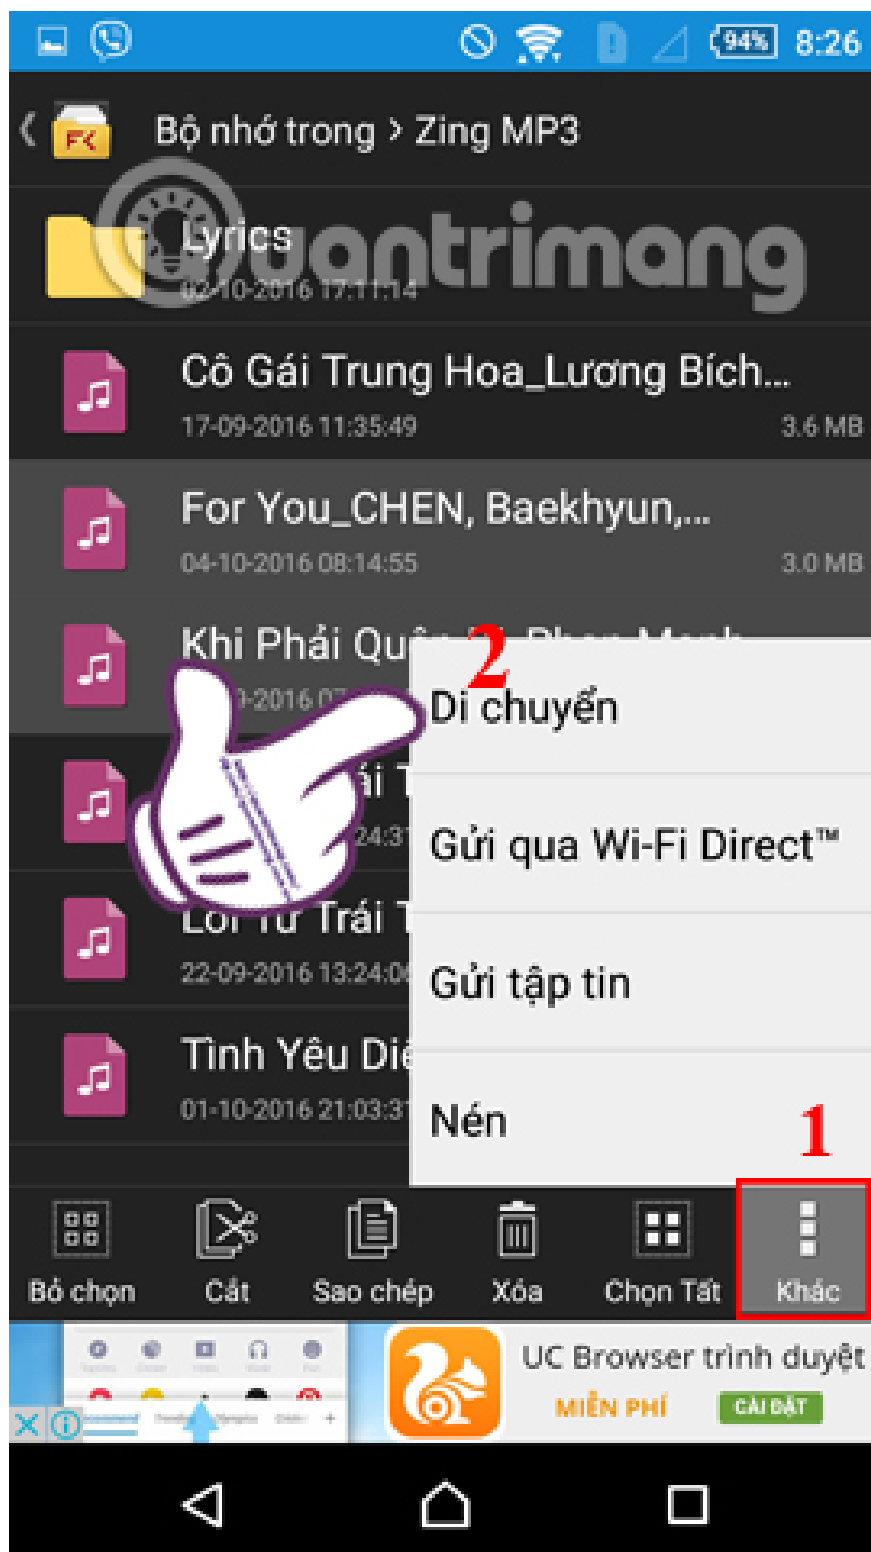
94% 8:26

Bộ nhớ trong > Zing MP3

Lyrics
02-10-2016 17:11:14

quantrimang

Cô Gái Trung Hoa_Lương Bích...
17-09-2016 11:35:49 3.6 MB

For You_CHEN, Baekhyun,...
04-10-2016 08:14:55 3.0 MB

Khi Phải Qu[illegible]
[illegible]-2016 0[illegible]

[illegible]ái T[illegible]
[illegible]24:3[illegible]

Lời Từ Trái T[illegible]
22-09-2016 13:24:0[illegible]

Tình Yêu Di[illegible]
01-10-2016 21:03:3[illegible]

2
Di chuyển

Gửi qua Wi-Fi Direct™

Gửi tập tin

Nén

1

Bỏ chọn Cắt Sao chép Xóa Chọn Tất Khác

UC Browser trình duyệt
MIỄN PHÍ CÀI ĐẶT